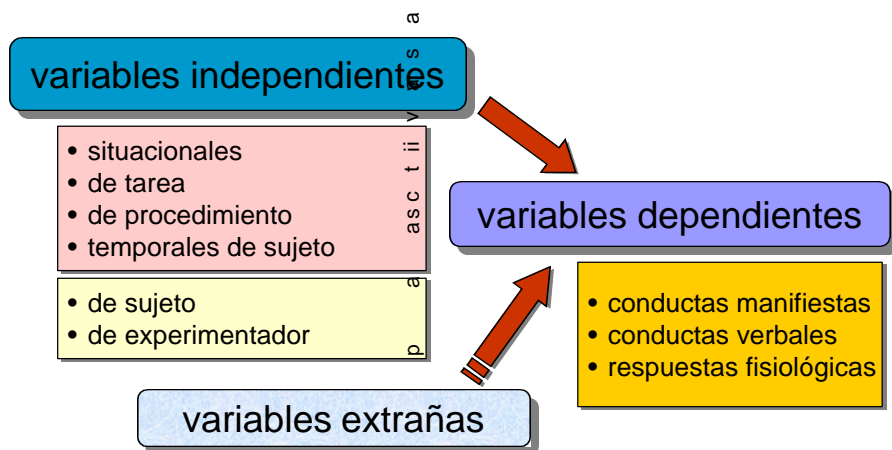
variables independientes

• situacionales
• de tarea
• de procedimiento
• temporales de sujeto

activas

• de sujeto
• de experimentador

pasivas

variables dependientes

• conductas manifiestas
• conductas verbales
• respuestas fisiológicas

variables extrañas